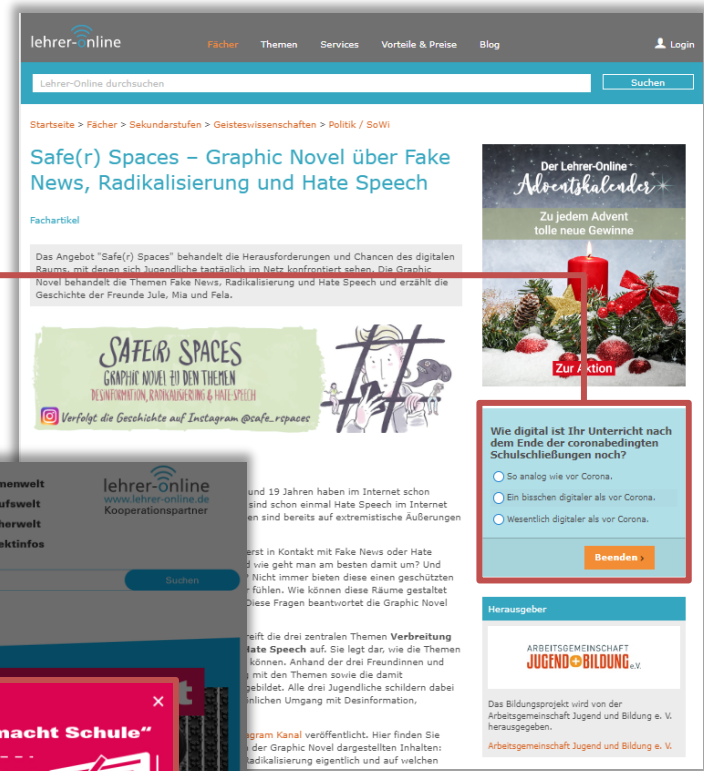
lehrer-online

Fächer Themen Services Vorteile & Preise Blog Login

Lehrer-Online durchsuchen

Suchen

Startseite > Fächer > Sekundarstufen > Geisteswissenschaften > Politik / SoWi

Safe(r) Spaces – Graphic Novel über Fake News, Radikalisierung und Hate Speech

Fachartikel

Das Angebot "Safe(r) Spaces" behandelt die Herausforderungen und Chancen des digitalen Raums, mit denen sich Jugendliche tagtäglich im Netz konfrontiert sehen. Die Graphic Novel behandelt die Themen Fake News, Radikalisierung und Hate Speech und erzählt die Geschichte der Freunde Jule, Mia und Fela.

SAFE(R) SPACES
GRAPHIC NOVEL ZU DEN THEMEN
DESINFORMATION, RADIKALISIERUNG & HATE-SPEECH
Verfolgt die Geschichte auf Instagram @safe_rspaces

Der Lehrer-Online Adventskalender
Zu jedem Advent tolle neue Gewinne
Zur Aktion

Wie digital ist Ihr Unterricht nach dem Ende der coronabedingten Schulschließungen noch?
So analog wie vor Corona.
Ein bisschen digitaler als vor Corona.
Wesentlich digitaler als vor Corona.
Beenden

Herausgeber
ARBEITSGEMEINSCHAFT JUGEND+BILDUNG e.V.
Das Bildungsprojekt wird von der Arbeitsgemeinschaft Jugend und Bildung e. V. herausgegeben.
Arbeitsgemeinschaft Jugend und Bildung e. V.

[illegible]menwelt
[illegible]ufswelt
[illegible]herwelt
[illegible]ektinfos

lehrer-online
www.lehrer-online.de
Kooperationspartner

Suchen

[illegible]nacht Schule"

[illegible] und 19 Jahren haben im Internet schon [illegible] sind schon einmal Hate Speech im Internet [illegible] sind bereits auf extremistische Äußerungen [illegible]

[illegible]erst in Kontakt mit Fake News oder Hate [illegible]d wie geht man am besten damit um? Und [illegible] Nicht immer bieten diese einen geschützten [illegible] fühlen. Wie können diese Räume gestaltet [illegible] Diese Fragen beantwortet die Graphic Novel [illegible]

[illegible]reift die drei zentralen Themen Verbreitung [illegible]Hate Speech auf. Sie legt dar, wie die Themen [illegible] können. Anhand der drei Freundinnen und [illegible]g mit den Themen sowie die damit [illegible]gebildet. Alle drei Jugendliche schildern dabei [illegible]nlichen Umgang mit Desinformation,

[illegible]gram Kanal veröffentlicht. Hier finden Sie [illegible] der Graphic Novel dargestellten Inhalten: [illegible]adikalisierung eigentlich und auf welchen